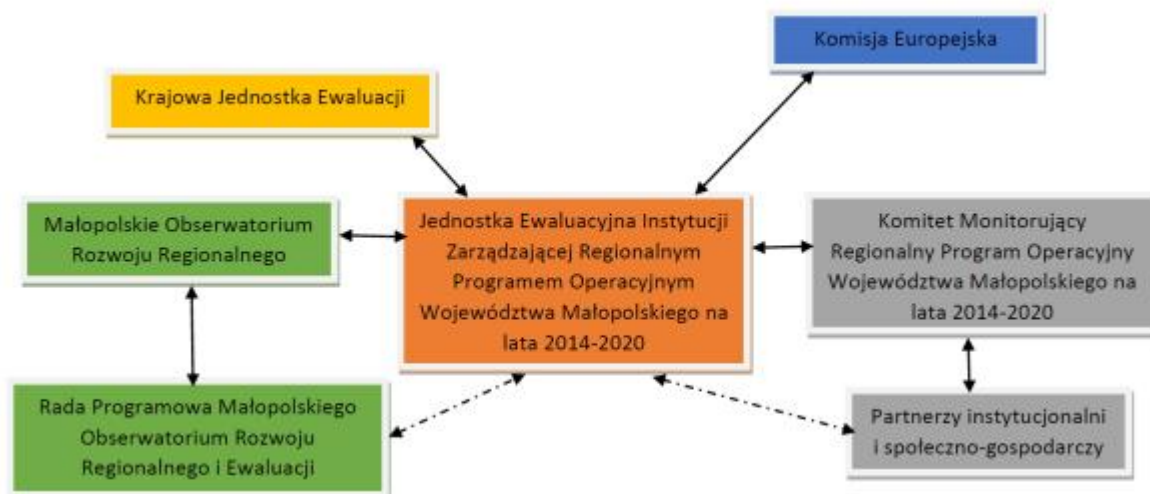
Komisja Europejska

Krajowa Jednostka Ewaluacji

Małopolskie Obserwatorium Rozwoju Regionalnego

Jednostka Ewaluacyjna Instytucji Zarządzającej Regionalnym Programem Operacyjnym Województwa Małopolskiego na lata 2014-2020

Komitet Monitorujący Regionalny Program Operacyjny Województwa Małopolskiego na lata 2014-2020

Rada Programowa Małopolskiego Obserwatorium Rozwoju Regionalnego i Ewaluacji

Partnerzy instytucjonalni i społeczno-gospodarczy